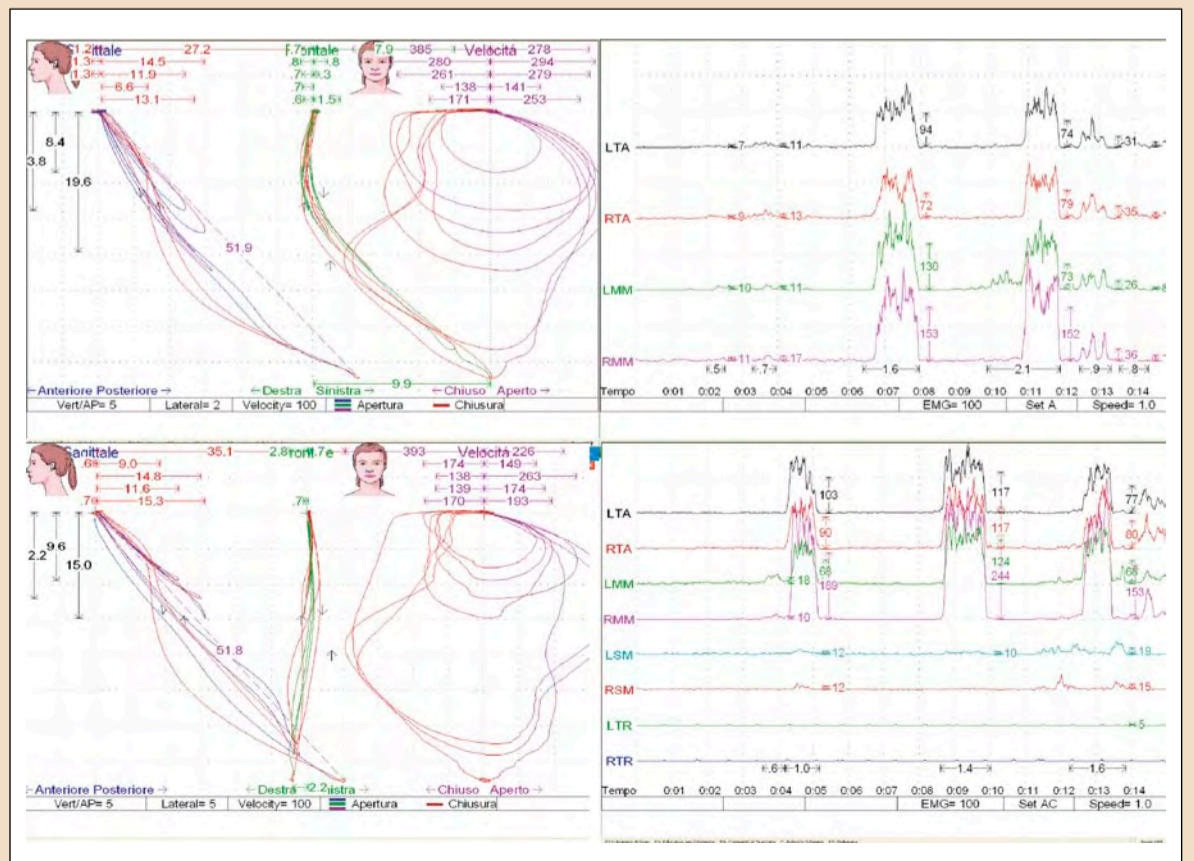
1.2 ittale 27.2 7.7 ntale 7.9 385 Velocità 278
1.3 14.5 .8 .8 280 294
1.3 11.9 .7 .3 261 279
6.6 .7 138 141
13.1 .6 1.5 171 253

8.4
3.8
19.6

51.9

9.9

←Anteriore Posteriore→ ←Destra Sinistra→ ←Chiuso Aperto→

| Vert/AP= 5 | Lateral= 2 | Velocity= 100 | Apertura | Chiusura |
|---|---|---|---|---|

LTA 7 11 94 74 31
RTA 9 13 72 79 35
LMM 10 11 130 73 26 8
RMM 11 17 153 152 36
.54 .7 1.6 2.1 .8 .9

| Tempo | 0:01 | 0:02 | 0:03 | 0:04 | 0:05 | 0:06 | 0:07 | 0:08 | 0:09 | 0:10 | 0:11 | 0:12 | 0:13 | 0:14 |
|---|---|---|---|---|---|---|---|---|---|---|---|---|---|---|

| | EMG= 100 | Set A | Speed= 1.0 |
|---|---|---|---|

Sagittale 35.1 2.8 ront.7e 393 Velocità 226
.6 9.0 174 149
14.8 138 263
11.6 139 174
.7 15.3 .7 170 193

2.2 9.6 15.0

51.8

←Anteriore Posteriore→ ←Destra 2.2 istra→ ←Chiuso Aperto→

| Vert/AP= 5 | Lateral= 5 | Velocity= 100 | Apertura | Chiusura |
|---|---|---|---|---|

LTA 103 117 77
RTA 90 117 80
LMM 18 68 124 68
RMM 10 189 244 153
LSM 12 10 19
RSM 12 15
LTR 5
RTR
.6 1.0 1.4 1.6

| Tempo | 0:01 | 0:02 | 0:03 | 0:04 | 0:05 | 0:06 | 0:07 | 0:08 | 0:09 | 0:10 | 0:11 | 0:12 | 0:13 | 0:14 |
|---|---|---|---|---|---|---|---|---|---|---|---|---|---|---|

| | EMG= 100 | Set AC | Speed= 1.0 |
|---|---|---|---|